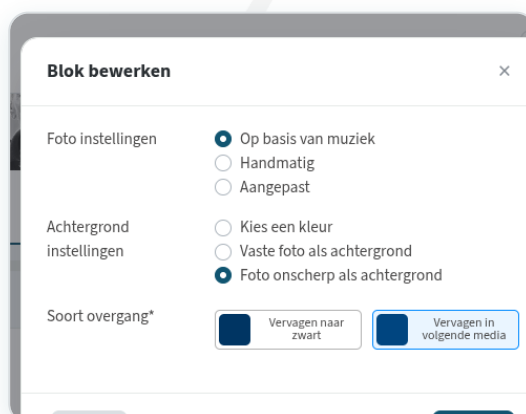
Blok bewerken

×

Foto instellingen

Op basis van muziek
Handmatig
Aangepast

Achtergrond instellingen

Kies een kleur
Vaste foto als achtergrond
Foto onscherp als achtergrond

Soort overgang*

Vervagen naar zwart

Vervagen in volgende media